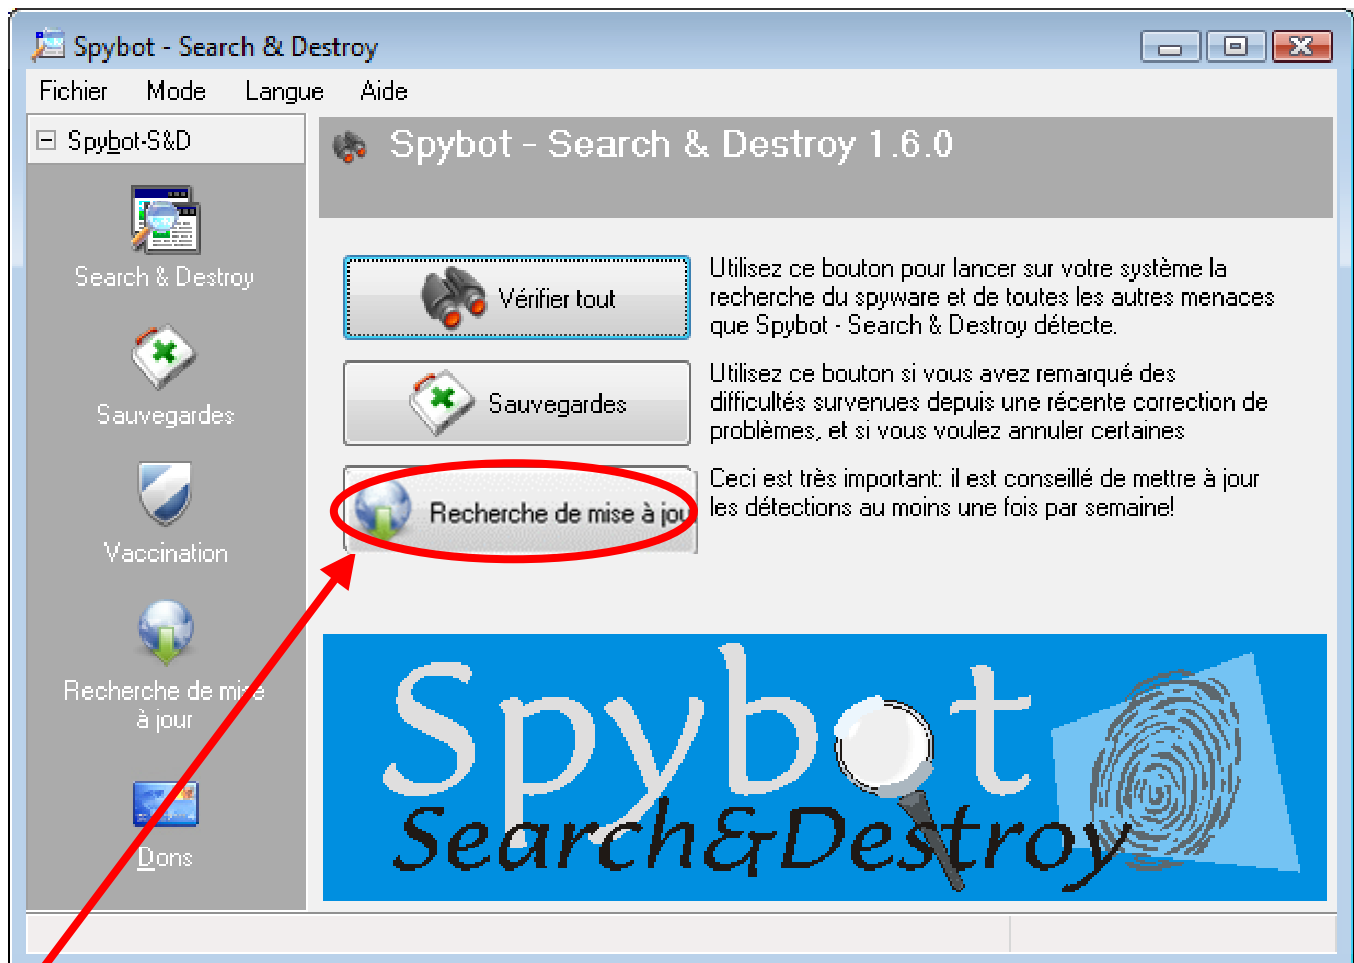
Spybot - Search & Destroy

Fichier Mode Langue Aide

Spybot-S&D

Search & Destroy

Sauvegardes

Vaccination

Recherche de mise à jour

Dons

Spybot - Search & Destroy 1.6.0

Vérifier tout

Utilisez ce bouton pour lancer sur votre système la recherche du spyware et de toutes les autres menaces que Spybot - Search & Destroy détecte.

Sauvegardes

Utilisez ce bouton si vous avez remarqué des difficultés survenues depuis une récente correction de problèmes, et si vous voulez annuler certaines

Recherche de mise à jou

Ceci est très important: il est conseillé de mettre à jour les détections au moins une fois par semaine!

Spybot
Search&Destroy